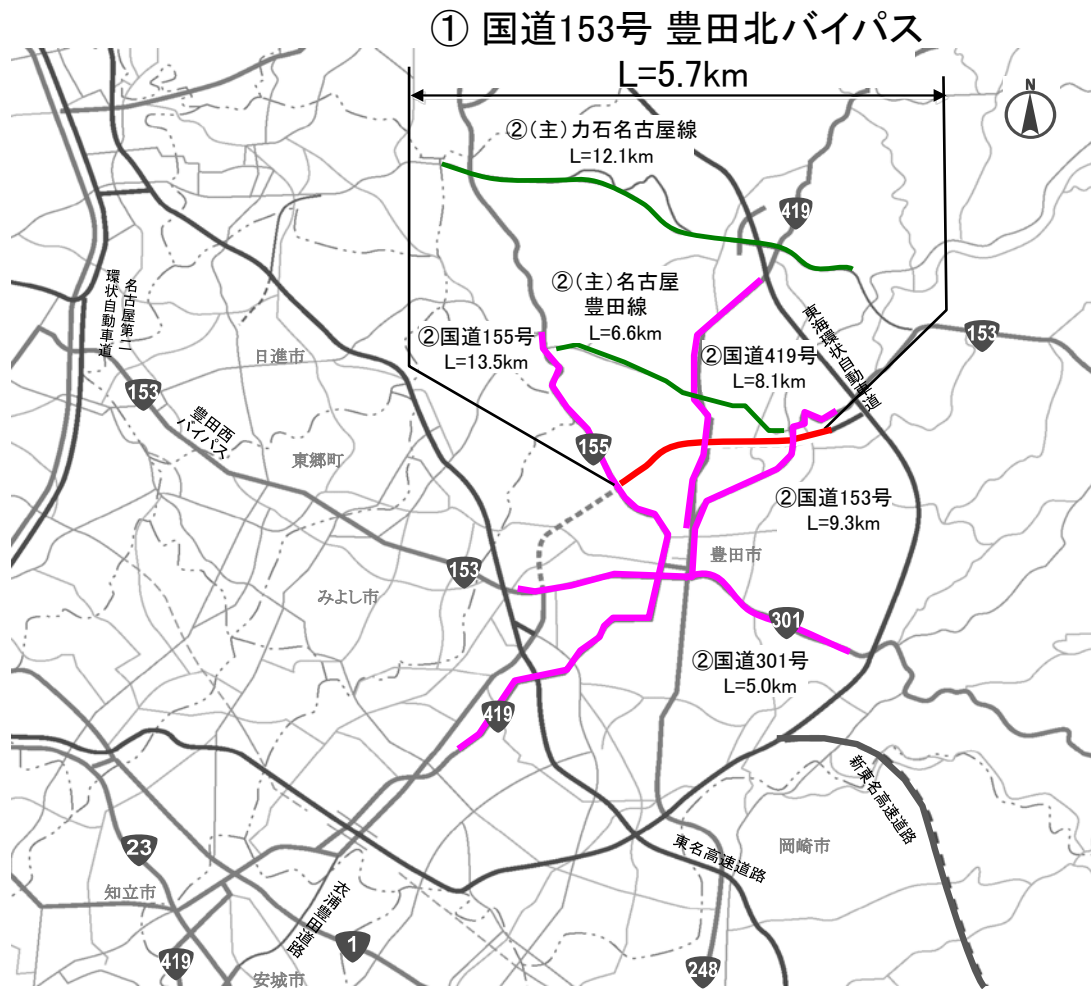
① 国道153号 豊田北バイパス

L=5.7km

N

②(主)力石名古屋線
L=12.1km

419

②(主)名古屋豊田線
L=6.6km

東海環状自動車道

153

名古屋第二環状自動車道

②国道155号
L=13.5km

②国道419号
L=8.1km

日進市

153

豊田西バイパス

155

東郷町

②国道153号
L=9.3km

豊田市

153

みよし市

301

②国道301号
L=5.0km

419

新東名高速道路

23

東名高速道路

岡崎市

知立市

衣浦豊田道路

1

419

安城市

248